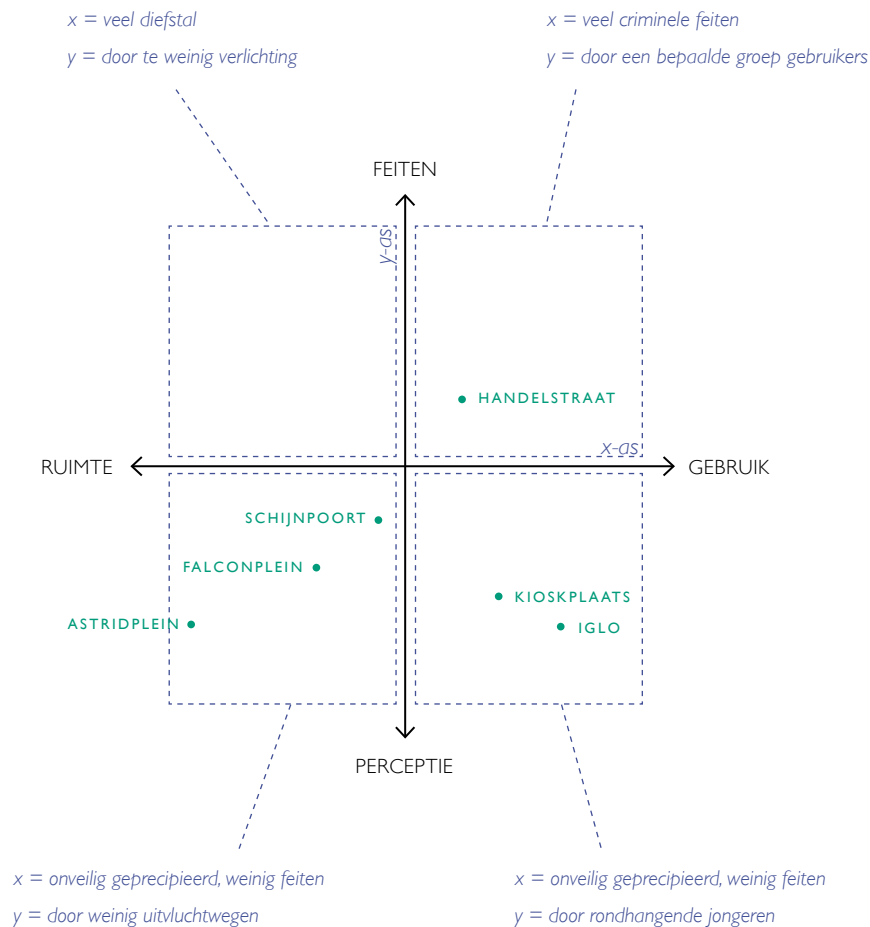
x = veel diefstal

y = door te weinig verlichting

x = veel criminele feiten

y = door een bepaalde groep gebruikers

FEITEN

y-as

HANDELSTRAAT

x-as

RUIMTE

GEBRUIK

SCHIJNPOORT

FALCONPLEIN

ASTRIDPLEIN

KIOSKPLAATS

IGLO

PERCEPTIE

x = onveilig geprecipieerd, weinig feiten

y = door weinig uitvluchtwegen

x = onveilig geprecipieerd, weinig feiten

y = door rondhangende jongeren